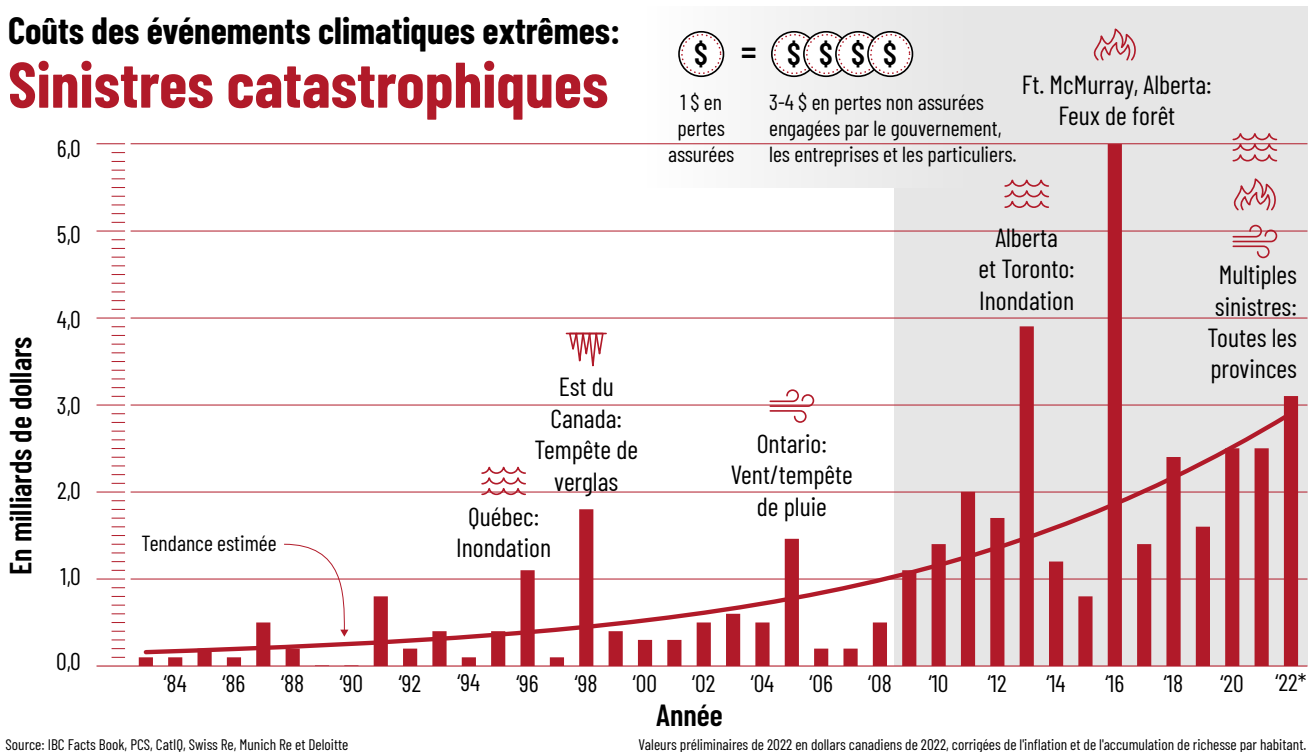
Coûts des événements climatiques extrêmes:
Sinistres catastrophiques

$ = $$$$

1 $ en pertes assurées

3-4 $ en pertes non assurées engagées par le gouvernement, les entreprises et les particuliers.

Ft. McMurray, Alberta: Feux de forêt

Alberta et Toronto: Inondation

Multiples sinistres: Toutes les provinces

Est du Canada: Tempête de verglas

Ontario: Vent/tempête de pluie

Québec: Inondation

Tendance estimée

En milliards de dollars

6,0
5,0
4,0
3,0
2,0
1,0
0,0

'84 '86 '88 '90 '92 '94 '96 '98 '00 '02 '04 '06 '08 '10 '12 '14 '16 '18 '20 '22*

Année

Source: IBC Facts Book, PCS, CatIQ, Swiss Re, Munich Re et Deloitte

Valeurs préliminaires de 2022 en dollars canadiens de 2022, corrigées de l'inflation et de l'accumulation de richesse par habitant.